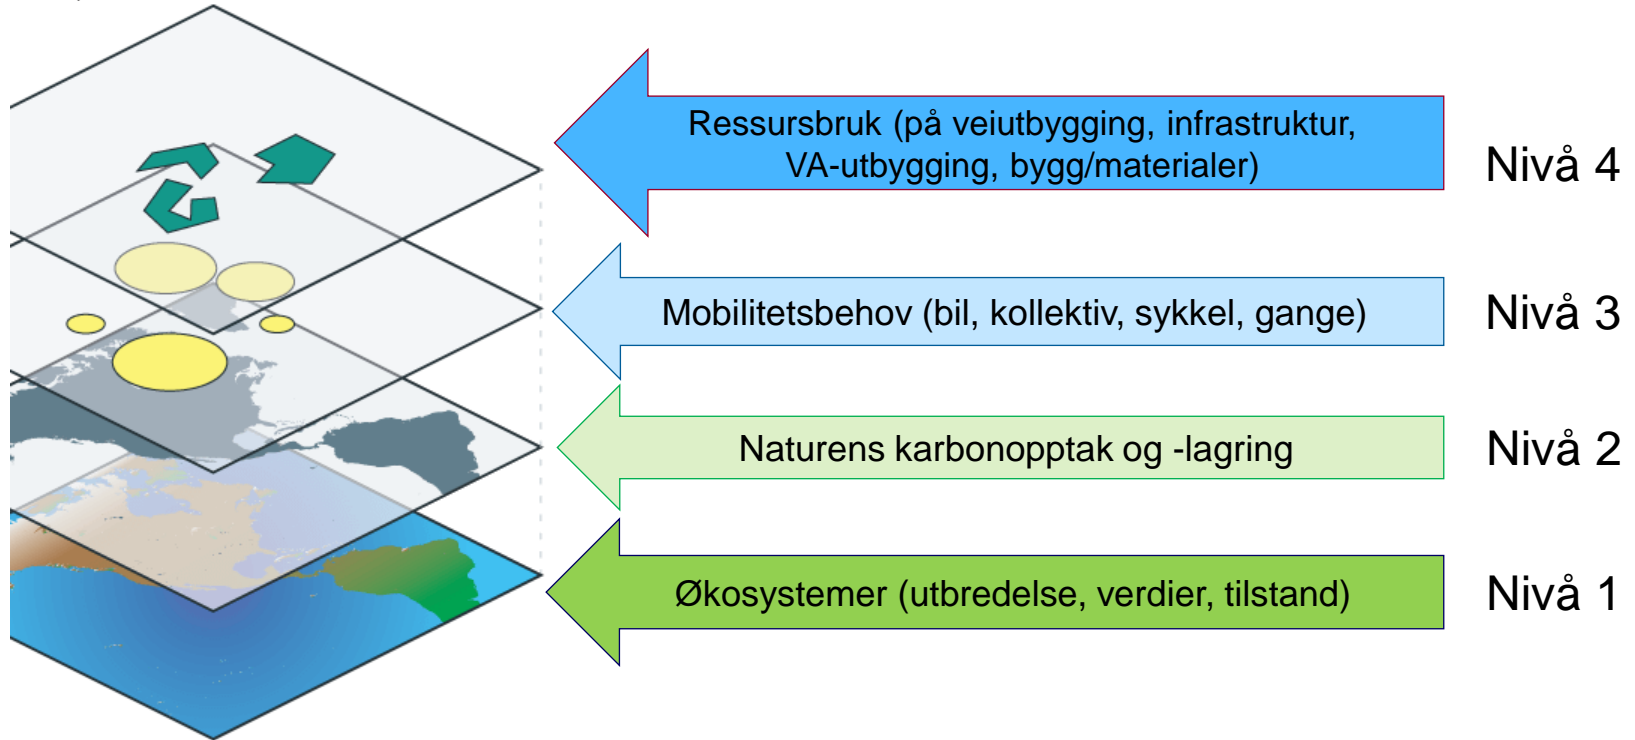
Ressursbruk (på veiutbygging, infrastruktur, VA-utbygging, bygg/materialer)

Nivå 4

Mobilitetsbehov (bil, kollektiv, sykkel, gange)

Nivå 3

Naturens karbonopptak og -lagring

Nivå 2

Økosystemer (utbredelse, verdier, tilstand)

Nivå 1